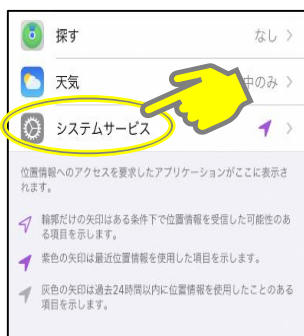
探す なし >

天気 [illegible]中のみ >

システムサービス >

位置情報へのアクセスを要求したアプリケーションがここに表示されます。

輪郭だけの矢印はある条件下で位置情報を受信した可能性のある項目を示します。

紫色の矢印は最近位置情報を使用した項目を示します。

灰色の矢印は過去24時間以内に位置情報を使用したことのある項目を示します。